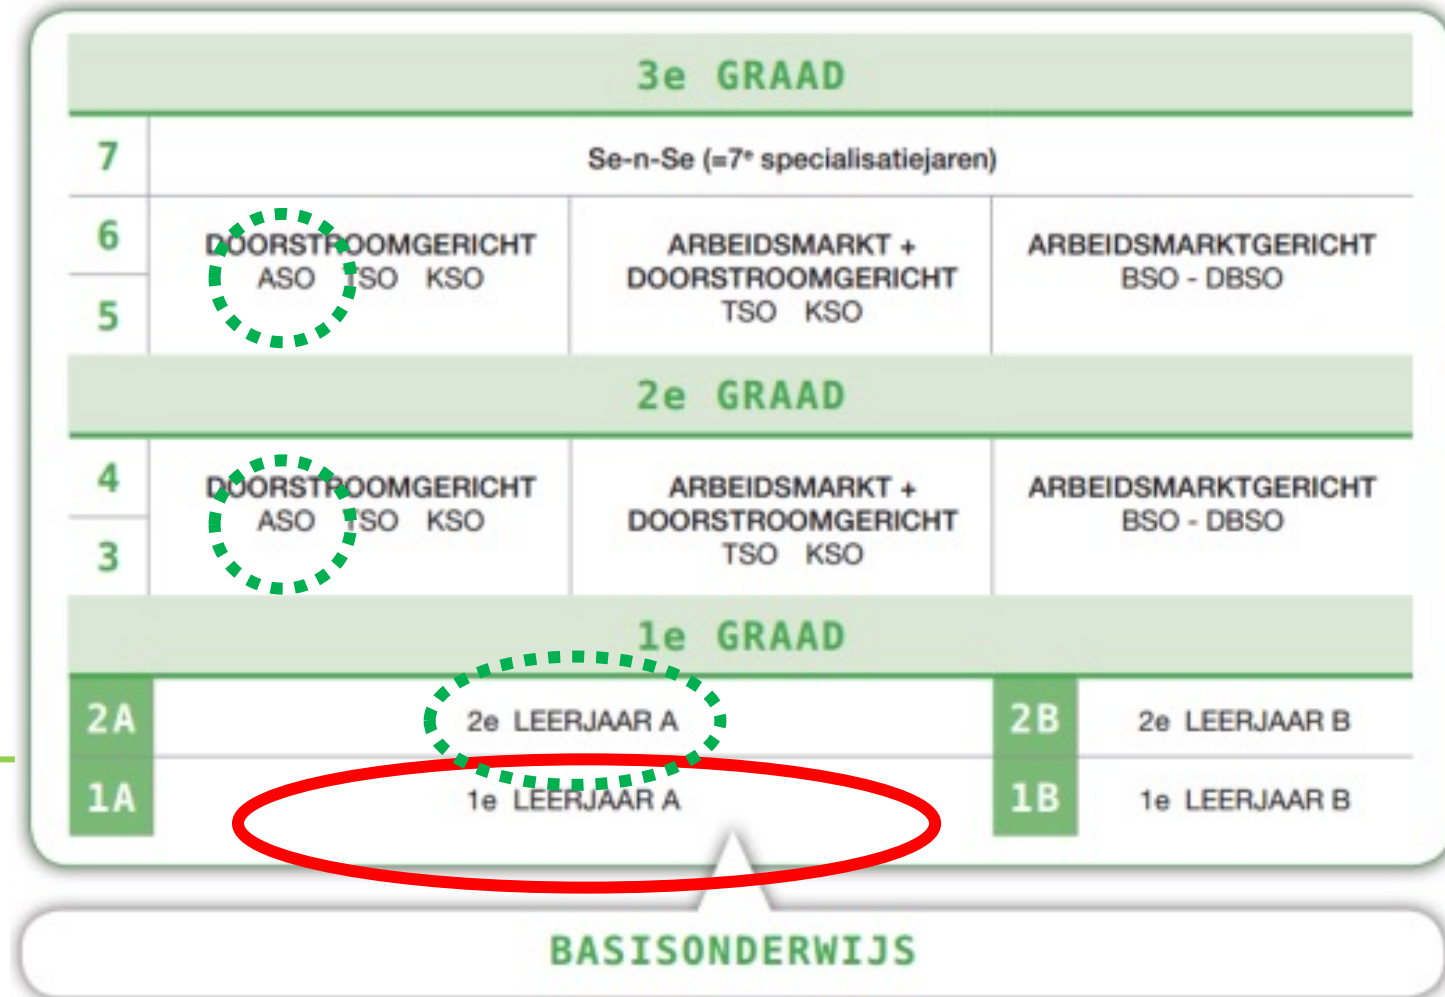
3e GRAAD

| | | | |
|---|---|---|---|
| 7 | Se-n-Se (=7$^e$ specialisatiejaren) | | |
| 6 / 5 | DOORSTROOMGERICHT ASO TSO KSO | ARBEIDSMARKT + DOORSTROOMGERICHT TSO KSO | ARBEIDSMARKTGERICHT BSO - DBSO |

2e GRAAD

| | | | |
|---|---|---|---|
| 4 / 3 | DOORSTROOMGERICHT ASO TSO KSO | ARBEIDSMARKT + DOORSTROOMGERICHT TSO KSO | ARBEIDSMARKTGERICHT BSO - DBSO |

1e GRAAD

| | | | |
|---|---|---|---|
| 2A | 2e LEERJAAR A | 2B | 2e LEERJAAR B |
| 1A | 1e LEERJAAR A | 1B | 1e LEERJAAR B |

BASISONDERWIJS